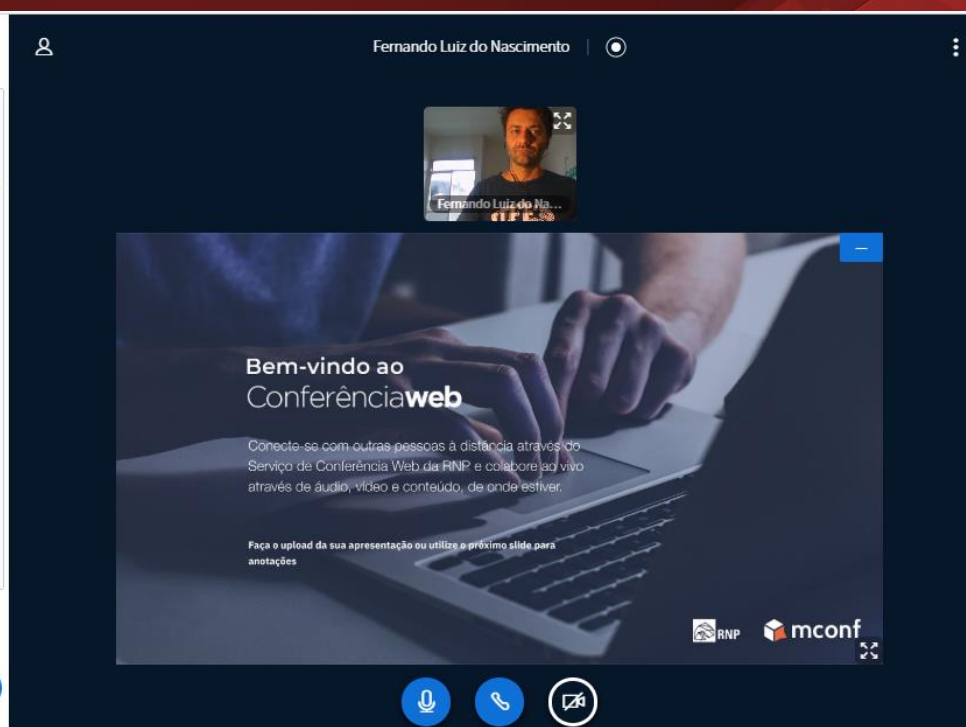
Fernando Luiz do Nascimento

Fernando Luiz do Na...

Bem-vindo ao
Conferênciaweb

Conecte-se com outras pessoas à distância através do Serviço de Conferência Web da RNP e colabore ao vivo através de áudio, vídeo e conteúdo, de onde estiver.

Faça o upload da sua apresentação ou utilize o próximo slide para anotações

RNP mconf